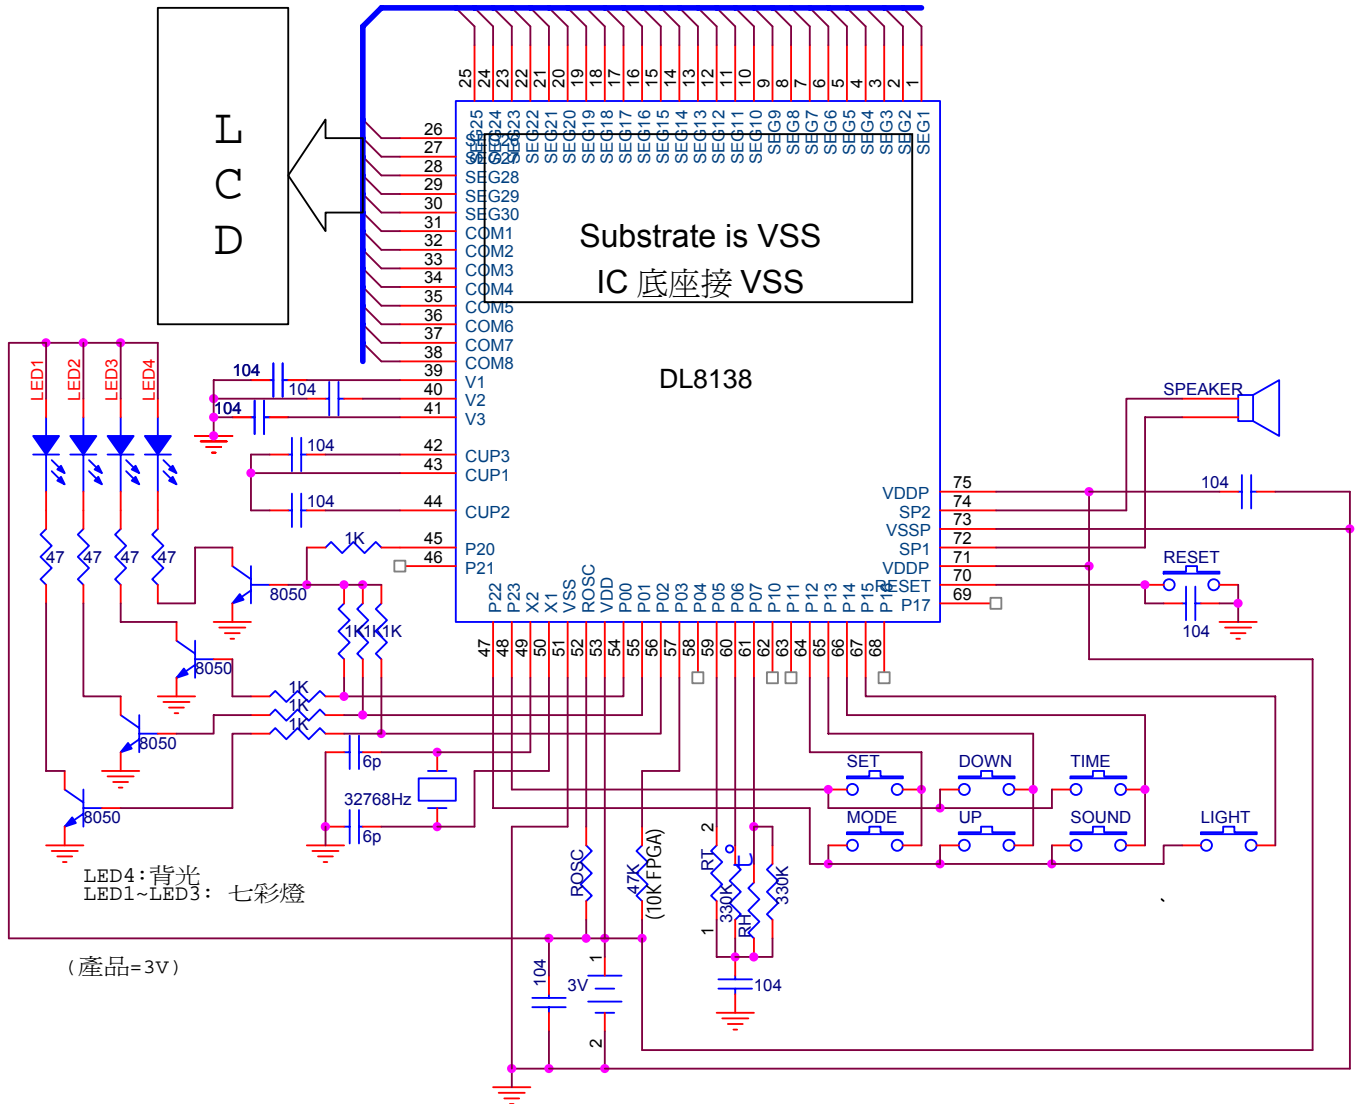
L
C
D

25 24 23 22 21 20 19 18 17 16 15 14 13 12 11 10 9 8 7 6 5 4 3 2 1

SEG25 SEG24 SEG23 SEG22 SEG21 SEG20 SEG19 SEG18 SEG17 SEG16 SEG15 SEG14 SEG13 SEG12 SEG11 SEG10 SEG9 SEG8 SEG7 SEG6 SEG5 SEG4 SEG3 SEG2 SEG1

26 SEG26
27 SEG27
28 SEG28
29 SEG29
30 SEG30
31 COM1
32 COM2
33 COM3
34 COM4
35 COM5
36 COM6
37 COM7
38 COM8
39 V1
40 V2
41 V3
42 CUP3
43 CUP1
44 CUP2
45 P20
46 P21

Substrate is VSS
IC 底座接 VSS

DL8138

104
104
104
104
104
1K

LED1 LED2 LED3 LED4
47 47 47 47
8050
8050
8050
8050
1K 1K 1K
1K
1K
1K
6p
32768Hz
6p

P22 P23 X2 X1 VSS ROSC VDD P00 P01 P02 P03 P04 P05 P06 P07 P10 P11 P12 P13 P14 P15 P16 P17
47 48 49 50 51 52 53 54 55 56 57 58 59 60 61 62 63 64 65 66 67 68

SPEAKER
VDDP 75
SP2 74
VSSP 73
SP1 72
VDDP 71
RESET 70
P17 69
104
RESET
104

SET DOWN TIME
MODE UP SOUND LIGHT

ROSC
47K (10K FPGA)
2
RT
330K
1
RH
C
330K
104
104
3V
1
2

LED4:背光
LED1~LED3: 七彩燈

(產品=3V)